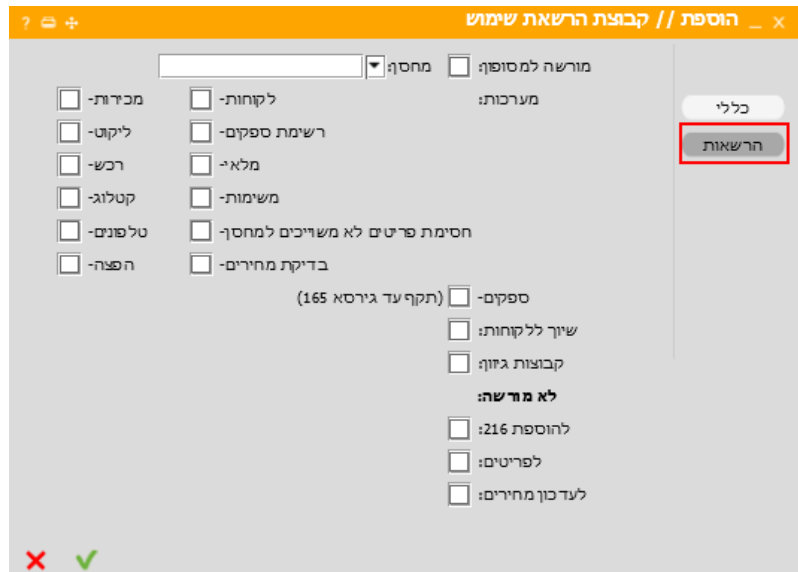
הוספה // קבוצת הרשאת שימוש

כללי
הרשאות

מורשה למסופון:
מחסן:

מערכות:
לקוחות-
מכירות-
רשימת ספקים-
ליקוט-
מלאי-
רכש-
משימות-
קטלוג-
חסימת פריטים לא משוייכים למחסן-
טלפונים-
בדיקת מחירים-
הפצה-

ספקים-
(תקף עד גירסא 165)
שיוך ללקוחות:
קבוצות גזון:

לא מורשה:
להוספת 216:
לפריטים:
לעדכון מחירים: